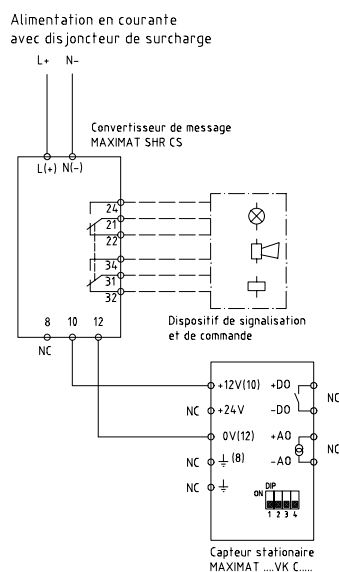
Alimentation en courante avec disjoncteur de surcharge

L+ N-

Convertisseur de message MAXIMAT SHR CS

L(+) N(-)

24
21
22
34
31
32

Dispositif de signalisation et de commande

8 10 12
NC

+12V(10) +DO
NC +24V -DO NC
0V(12) +AO
NC (8) -AO NC
NC

DIP
ON
1 2 3 4

Capteur stationaire MAXIMAT ....VK C.....